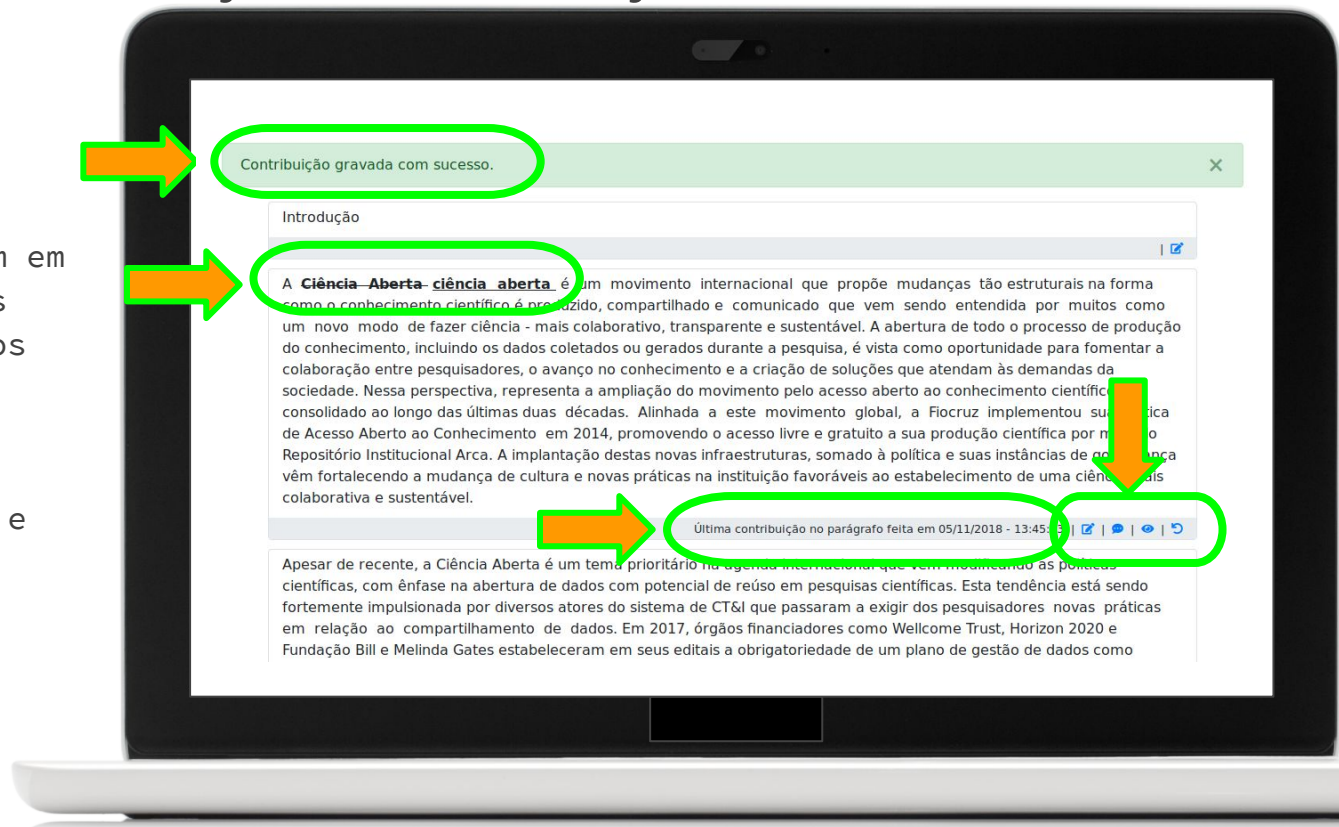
n em
s
os

e

Contribuição gravada com sucesso.

×

Introdução

A ~~Ciência Aberta~~ ciência aberta é um movimento internacional que propõe mudanças tão estruturais na forma como o conhecimento científico é produzido, compartilhado e comunicado que vem sendo entendida por muitos como um novo modo de fazer ciência - mais colaborativo, transparente e sustentável. A abertura de todo o processo de produção do conhecimento, incluindo os dados coletados ou gerados durante a pesquisa, é vista como oportunidade para fomentar a colaboração entre pesquisadores, o avanço no conhecimento e a criação de soluções que atendam às demandas da sociedade. Nessa perspectiva, representa a ampliação do movimento pelo acesso aberto ao conhecimento científico consolidado ao longo das últimas duas décadas. Alinhada a este movimento global, a Fiocruz implementou sua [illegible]tica de Acesso Aberto ao Conhecimento em 2014, promovendo o acesso livre e gratuito a sua produção científica por m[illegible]o Repositório Institucional Arca. A implantação destas novas infraestruturas, somado à política e suas instâncias de g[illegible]nça vêm fortalecendo a mudança de cultura e novas práticas na instituição favoráveis ao estabelecimento de uma ciên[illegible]ais colaborativa e sustentável.

Última contribuição no parágrafo feita em 05/11/2018 - 13:45:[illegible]

Apesar de recente, a Ciência Aberta é um tema prioritário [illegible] as políticas científicas, com ênfase na abertura de dados com potencial de reúso em pesquisas científicas. Esta tendência está sendo fortemente impulsionada por diversos atores do sistema de CT&I que passaram a exigir dos pesquisadores novas práticas em relação ao compartilhamento de dados. Em 2017, órgãos financiadores como Wellcome Trust, Horizon 2020 e Fundação Bill e Melinda Gates estabeleceram em seus editais a obrigatoriedade de um plano de gestão de dados como